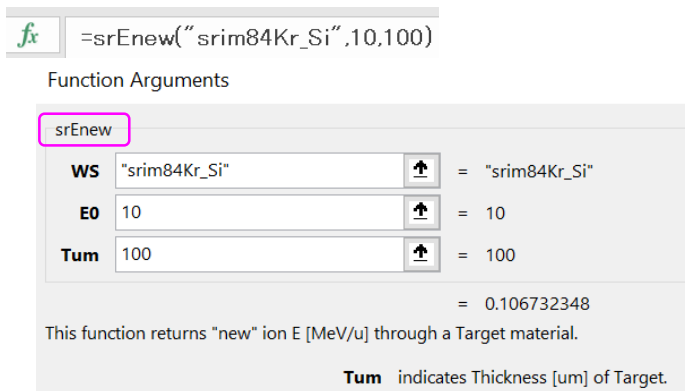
fx =srEnew("srim84Kr_Si",10,100)

Function Arguments

srEnew

| | | | |
|---|---|---|---|
| WS | "srim84Kr_Si" | = | "srim84Kr_Si" |
| E0 | 10 | = | 10 |
| Tum | 100 | = | 100 |

= 0.106732348

This function returns "new" ion E [MeV/u] through a Target material.

Tum indicates Thickness [um] of Target.